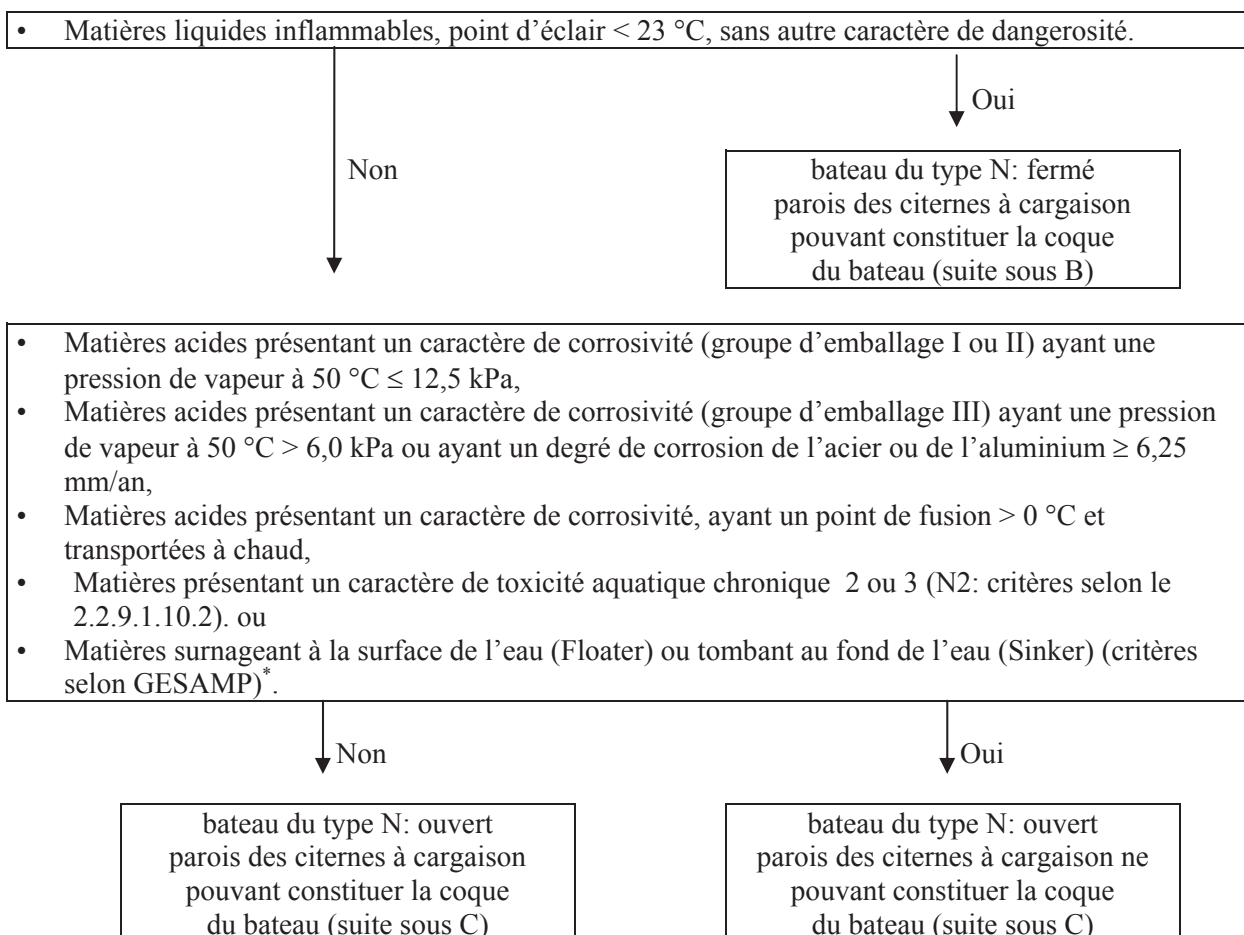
• Matières liquides inflammables, point d'éclair < 23 °C, sans autre caractère de dangerosité.

Oui

Non

bateau du type N: fermé
parois des citernes à cargaison pouvant constituer la coque du bateau (suite sous B)

• Matières acides présentant un caractère de corrosivité (groupe d'emballage I ou II) ayant une pression de vapeur à 50 °C ≤ 12,5 kPa,
• Matières acides présentant un caractère de corrosivité (groupe d'emballage III) ayant une pression de vapeur à 50 °C > 6,0 kPa ou ayant un degré de corrosion de l'acier ou de l'aluminium ≥ 6,25 mm/an,
• Matières acides présentant un caractère de corrosivité, ayant un point de fusion > 0 °C et transportées à chaud,
• Matières présentant un caractère de toxicité aquatique chronique 2 ou 3 (N2: critères selon le 2.2.9.1.10.2). ou
• Matières surnageant à la surface de l'eau (Floater) ou tombant au fond de l'eau (Sinker) (critères selon GESAMP)$^*$.

Non

Oui

bateau du type N: ouvert
parois des citernes à cargaison pouvant constituer la coque du bateau (suite sous C)

bateau du type N: ouvert
parois des citernes à cargaison ne pouvant constituer la coque du bateau (suite sous C)